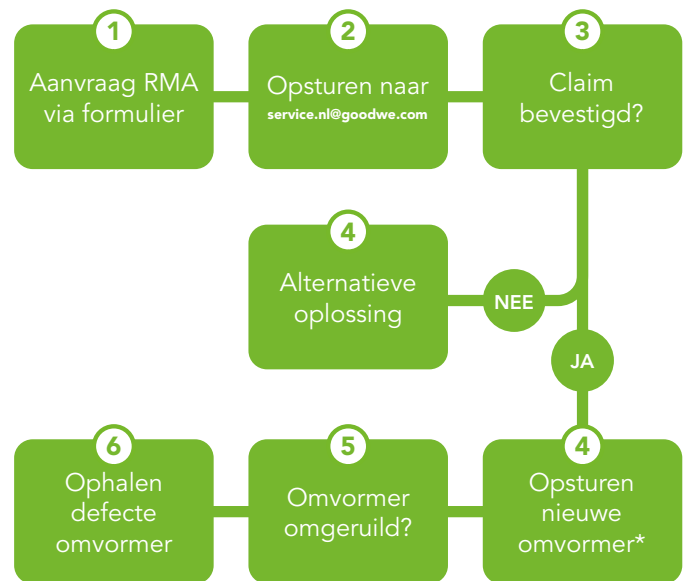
1
Aanvraag RMA via formulier

2
Opsturen naar
service.nl@goodwe.com

3
Claim bevestigd?

4
Alternatieve oplossing

NEE

JA

4
Opsturen nieuwe omvormer*

5
Omvormer omgeruild?

6
Ophalen defecte omvormer